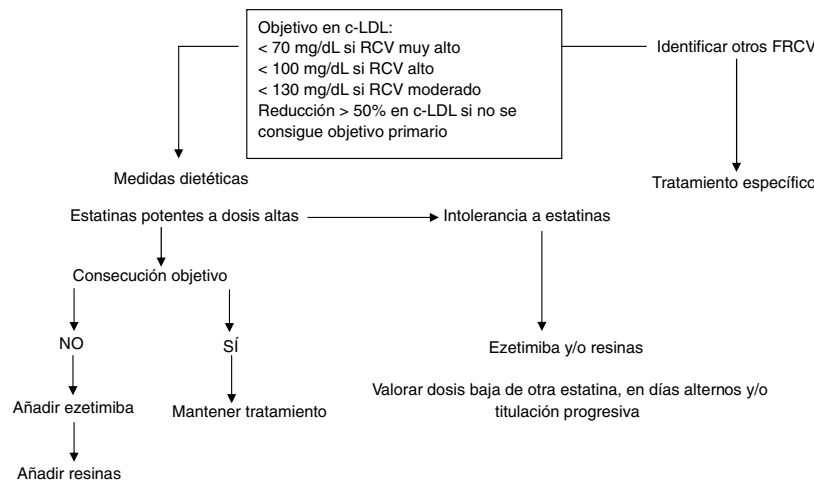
Objetivo en c-LDL:
< 70 mg/dL si RCV muy alto
< 100 mg/dL si RCV alto
< 130 mg/dL si RCV moderado
Reducción > 50% en c-LDL si no se consigue objetivo primario

Identificar otros FRCV

Tratamiento específico

Medidas dietéticas

Estatinas potentes a dosis altas

Intolerancia a estatinas

Consecución objetivo

NO

SÍ

Añadir ezetimiba

Añadir resinas

Mantener tratamiento

Ezetimiba y/o resinas

Valorar dosis baja de otra estatina, en días alternos y/o titulación progresiva